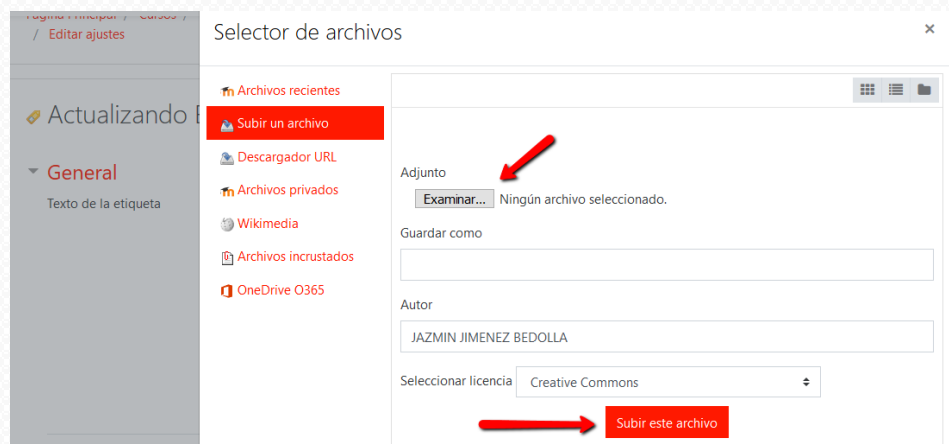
Página Principal / Cursos /
/ Editar ajustes

Actualizando E

General

Texto de la etiqueta

Selector de archivos

×

Archivos recientes

Subir un archivo

Descargador URL

Archivos privados

Wikimedia

Archivos incrustados

OneDrive O365

Adjunto

Examinar... Ningún archivo seleccionado.

Guardar como

Autor

JAZMIN JIMENEZ BEDOLLA

Seleccionar licencia Creative Commons

Subir este archivo